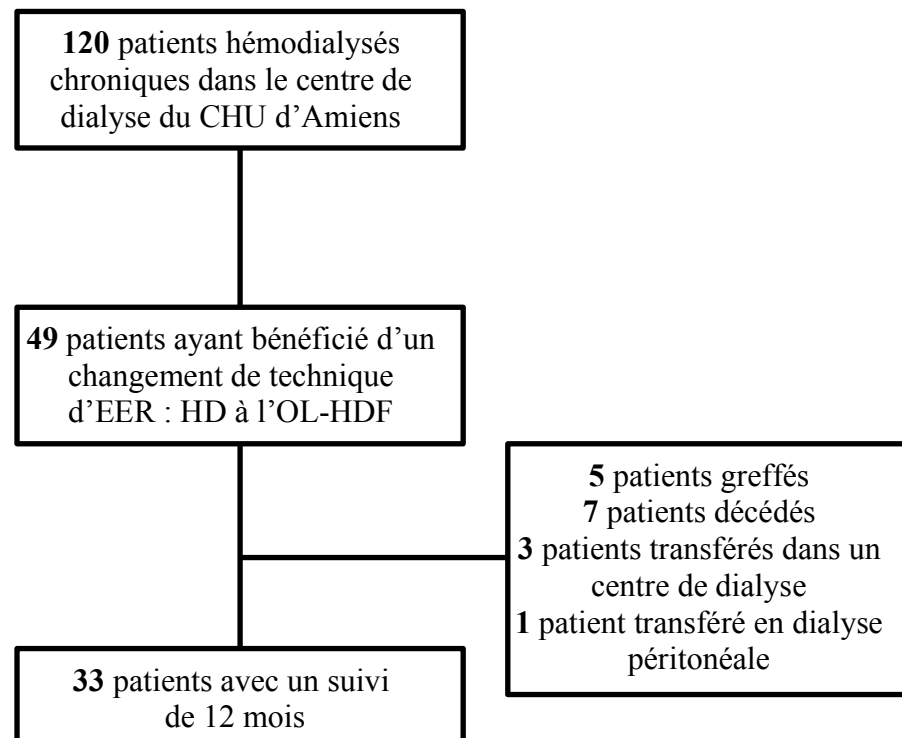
**120** patients hémodialysés chroniques dans le centre de dialyse du CHU d'Amiens

**49** patients ayant bénéficié d'un changement de technique d'EER : HD à l'OL-HDF

**5** patients greffés
**7** patients décédés
**3** patients transférés dans un centre de dialyse
**1** patient transféré en dialyse péritonéale

**33** patients avec un suivi de 12 mois